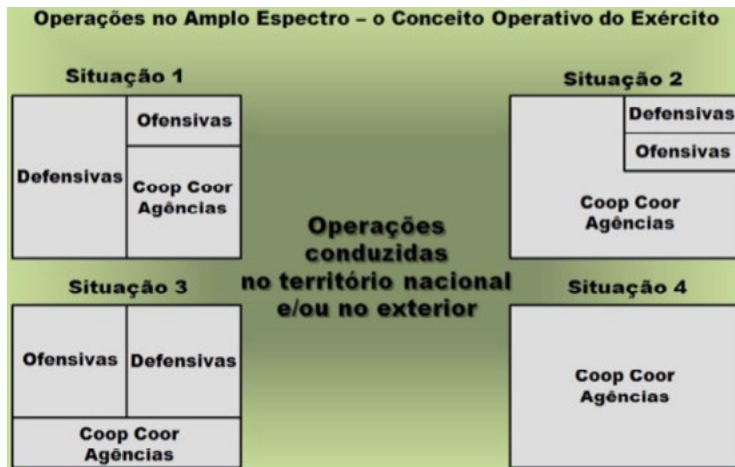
Operações no Amplo Espectro – o Conceito Operativo do Exército

Situação 1

Defensivas

Ofensivas

Coop Coor Agências

Situação 2

Defensivas

Ofensivas

Coop Coor Agências

Operações conduzidas no território nacional e/ou no exterior

Situação 3

Ofensivas

Defensivas

Coop Coor Agências

Situação 4

Coop Coor Agências